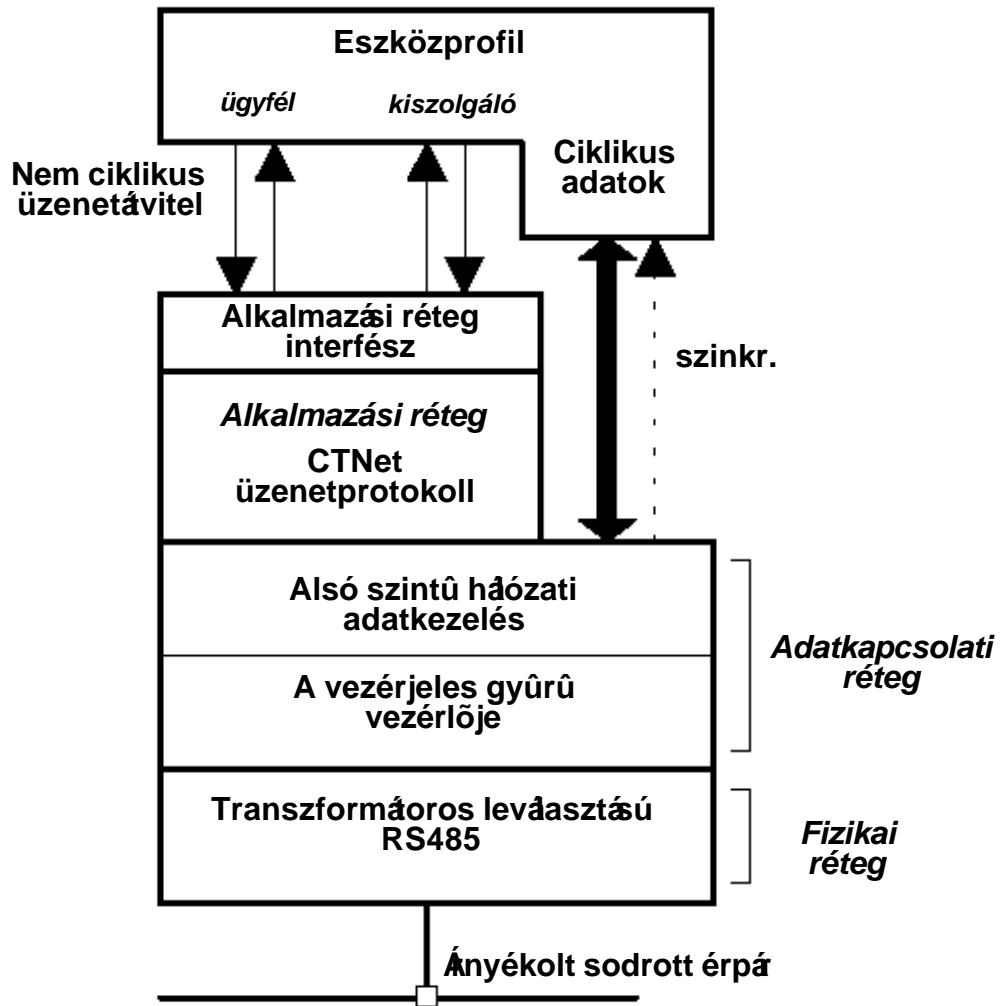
Eszközprofil

ügyfél

kiszolgáló

Ciklikus adatok

Nem ciklikus üzenetávitel

Alkalmazási réteg interfész

szinkr.

Alkalmazási réteg

CTNet üzenetprotokoll

Alsó szintû hálózati adatkezelés

A vezérjeles gyûrû vezérlõje

Adatkapcsolati réteg

Transzformátoros leválasztású RS485

Fizikai réteg

Árnyékolt sodrott érpár